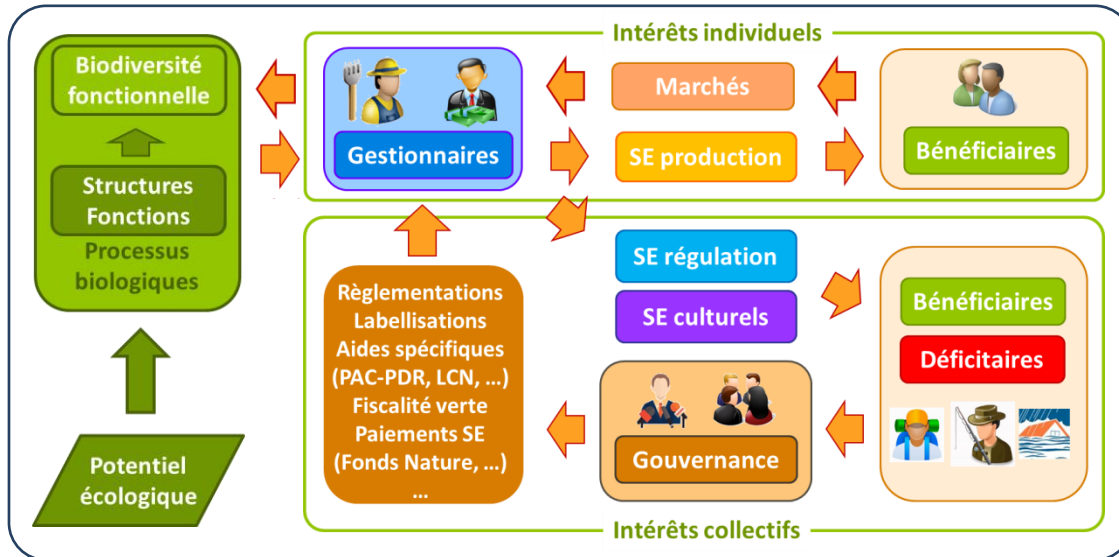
Intérêts individuels

Biodiversité fonctionnelle

Structures Fonctions

Processus biologiques

Potentiel écologique

Gestionnaires

Marchés

SE production

Bénéficiaires

SE régulation

SE culturels

Bénéficiaires

Déficitaires

Règlementations
Labellisations
Aides spécifiques
(PAC-PDR, LCN, …)
Fiscalité verte
Paiements SE
(Fonds Nature, …)
…

Gouvernance

Intérêts collectifs